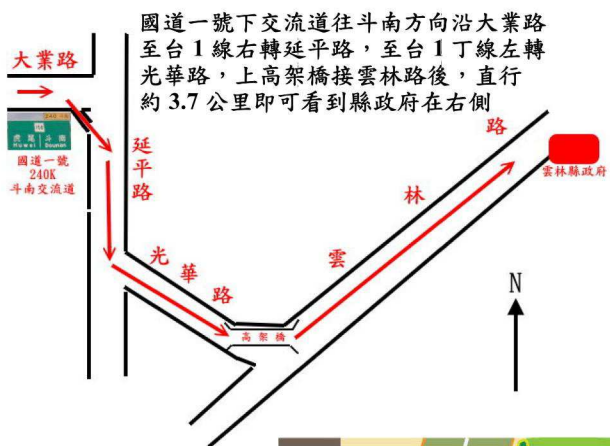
國道一號下交流道往斗南方向沿大業路至台1線右轉延平路，至台1丁線左轉光華路，上高架橋接雲林路後，直行約3.7公里即可看到縣政府在右側

大業路

Huwei Dounan

國道一號
240K
斗南交流道

延平路

光華路

高架橋

雲林路

雲林縣政府

N